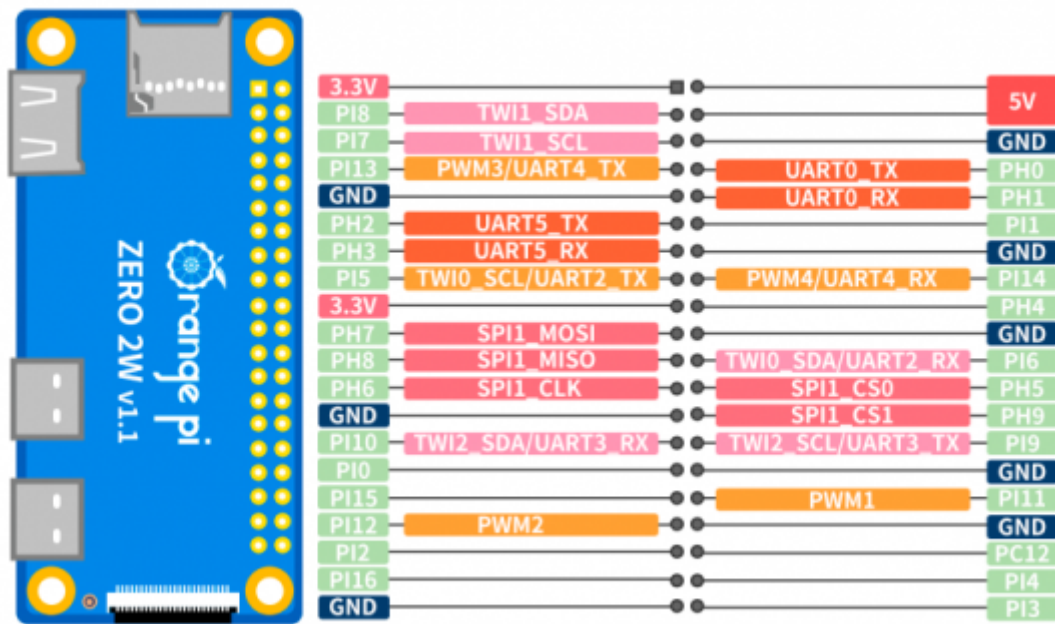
orange pi
ZERO 2W v1.1

| | | | | |
|---|---|---|---|---|
| 3.3V | | | | 5V |
| PI8 | TWI1_SDA | | | |
| PI7 | TWI1_SCL | | | GND |
| PI13 | PWM3/UART4_TX | | UART0_TX | PH0 |
| GND | | | UART0_RX | PH1 |
| PH2 | UART5_TX | | | PI1 |
| PH3 | UART5_RX | | | GND |
| PI5 | TWI0_SCL/UART2_TX | | PWM4/UART4_RX | PI14 |
| 3.3V | | | | PH4 |
| PH7 | SPI1_MOSI | | | GND |
| PH8 | SPI1_MISO | | TWI0_SDA/UART2_RX | PI6 |
| PH6 | SPI1_CLK | | SPI1_CS0 | PH5 |
| GND | | | SPI1_CS1 | PH9 |
| PI10 | TWI2_SDA/UART3_RX | | TWI2_SCL/UART3_TX | PI9 |
| PI0 | | | | GND |
| PI15 | | | PWM1 | PI11 |
| PI12 | PWM2 | | | GND |
| PI2 | | | | PC12 |
| PI16 | | | | PI4 |
| GND | | | | PI3 |